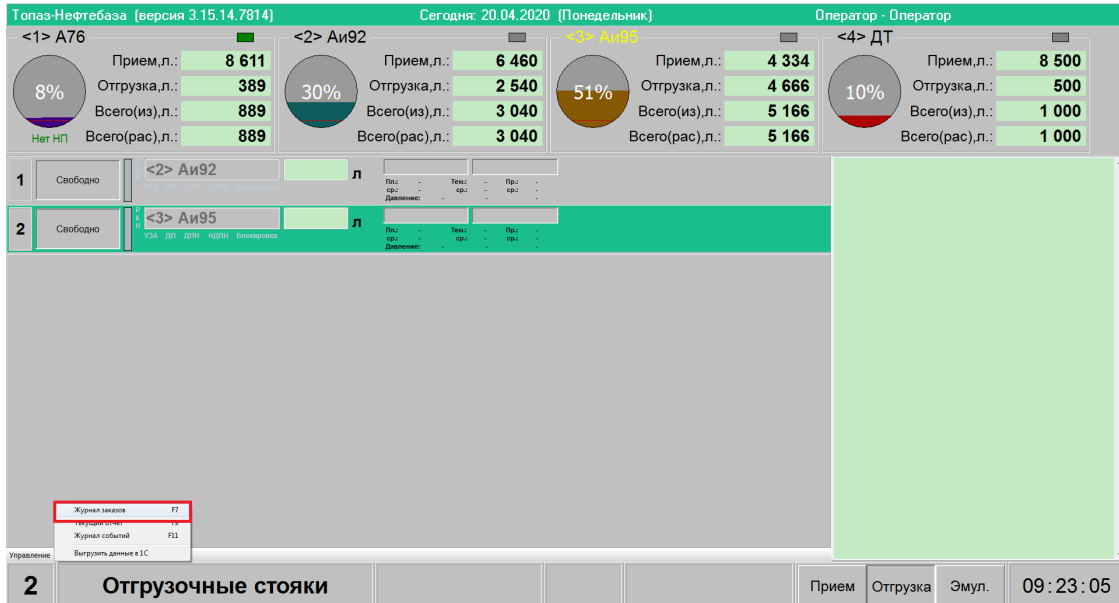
Топаз-Нефтебаза (версия 3.15.14.7814) Сегодня: 20.04.2020 (Понедельник) Оператор - Оператор

<1> А76
8%
Нет НП
Прием,л.: 8 611
Отгрузка,л.: 389
Всего(из),л.: 889
Всего(рас),л.: 889

<2> Аи92
30%
Прием,л.: 6 460
Отгрузка,л.: 2 540
Всего(из),л.: 3 040
Всего(рас),л.: 3 040

<3> Аи95
51%
Прием,л.: 4 334
Отгрузка,л.: 4 666
Всего(из),л.: 5 166
Всего(рас),л.: 5 166

<4> ДТ
10%
Прием,л.: 8 500
Отгрузка,л.: 500
Всего(из),л.: 1 000
Всего(рас),л.: 1 000

1 Свободно <2> Аи92 л
УЗА ДП ДПН НДПН Блокировка
Пл.: - Тем.: - Пр.: -
ср.: - ср.: - ср.: -
Давление: - -

2 Свободно <3> Аи95 л
УЗА ДП ДПН НДПН Блокировка
Пл.: - Тем.: - Пр.: -
ср.: - ср.: - ср.: -
Давление: - -

Журнал заказов F7
Текущий отчет F9
Журнал событий F11
Выгрузить данные в 1С
Управление

2 Отгрузочные стояки
Прием Отгрузка Эмул. 09:23:05